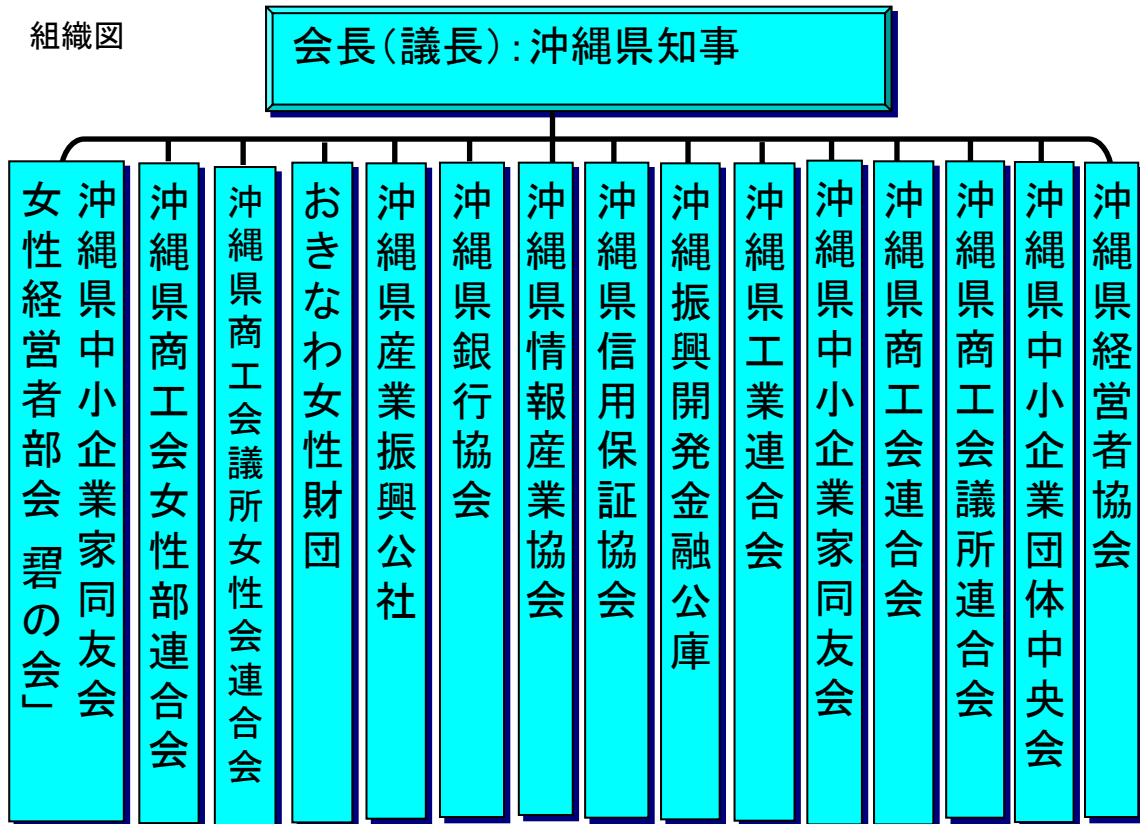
組織図

会長（議長）：沖縄県知事

沖縄県中小企業家同友会 女性経営者部会「碧の会」

沖縄県商工会女性部連合会

沖縄県商工会議所女性会連合会

おきなわ女性財団

沖縄県産業振興公社

沖縄県銀行協会

沖縄県情報産業協会

沖縄県信用保証協会

沖縄振興開発金融公庫

沖縄県工業連合会

沖縄県中小企業家同友会

沖縄県商工会連合会

沖縄県商工会議所連合会

沖縄県中小企業団体中央会

沖縄県経営者協会